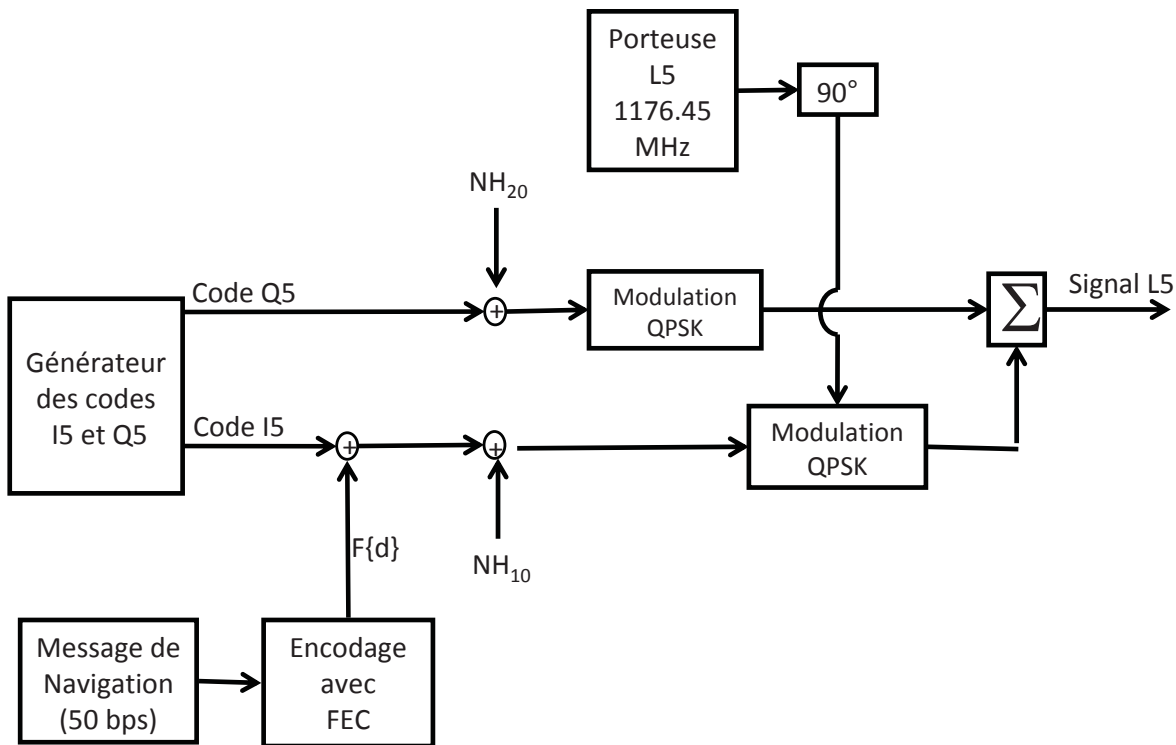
Porteuse L5 1176.45 MHz

90°

$NH_{20}$

Code Q5

Modulation QPSK

$\sum$

Signal L5

Générateur des codes I5 et Q5

Code I5

Modulation QPSK

F{d}

$NH_{10}$

Message de Navigation (50 bps)

Encodage avec FEC